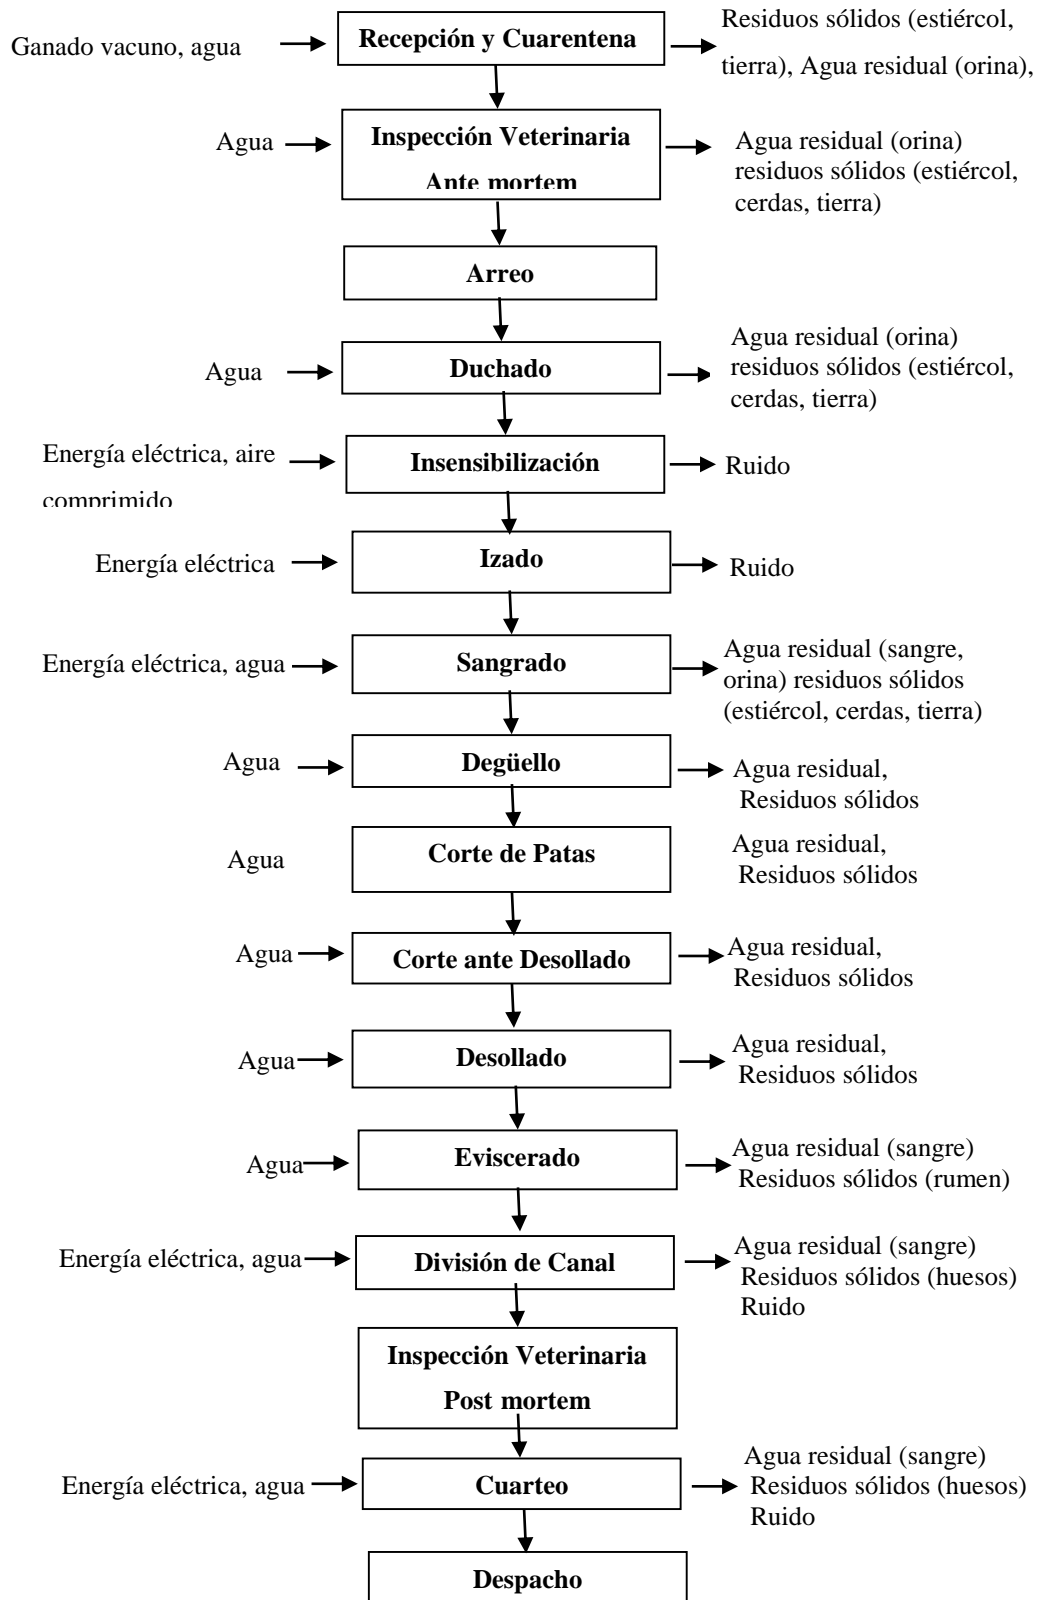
Ganado vacuno, agua
Recepción y Cuarentena
Residuos sólidos (estiércol, tierra), Agua residual (orina),

Agua
Inspección Veterinaria Ante mortem
Agua residual (orina) residuos sólidos (estiércol, cerdas, tierra)

Arreo

Agua
Duchado
Agua residual (orina) residuos sólidos (estiércol, cerdas, tierra)

Energía eléctrica, aire comprimido
Insensibilización
Ruido

Energía eléctrica
Izado
Ruido

Energía eléctrica, agua
Sangrado
Agua residual (sangre, orina) residuos sólidos (estiércol, cerdas, tierra)

Agua
Degüello
Agua residual, Residuos sólidos

Agua
Corte de Patas
Agua residual, Residuos sólidos

Agua
Corte ante Desollado
Agua residual, Residuos sólidos

Agua
Desollado
Agua residual, Residuos sólidos

Agua
Eviscerado
Agua residual (sangre) Residuos sólidos (rumen)

Energía eléctrica, agua
División de Canal
Agua residual (sangre) Residuos sólidos (huesos) Ruido

Inspección Veterinaria Post mortem

Energía eléctrica, agua
Cuarteo
Agua residual (sangre) Residuos sólidos (huesos) Ruido

Despacho